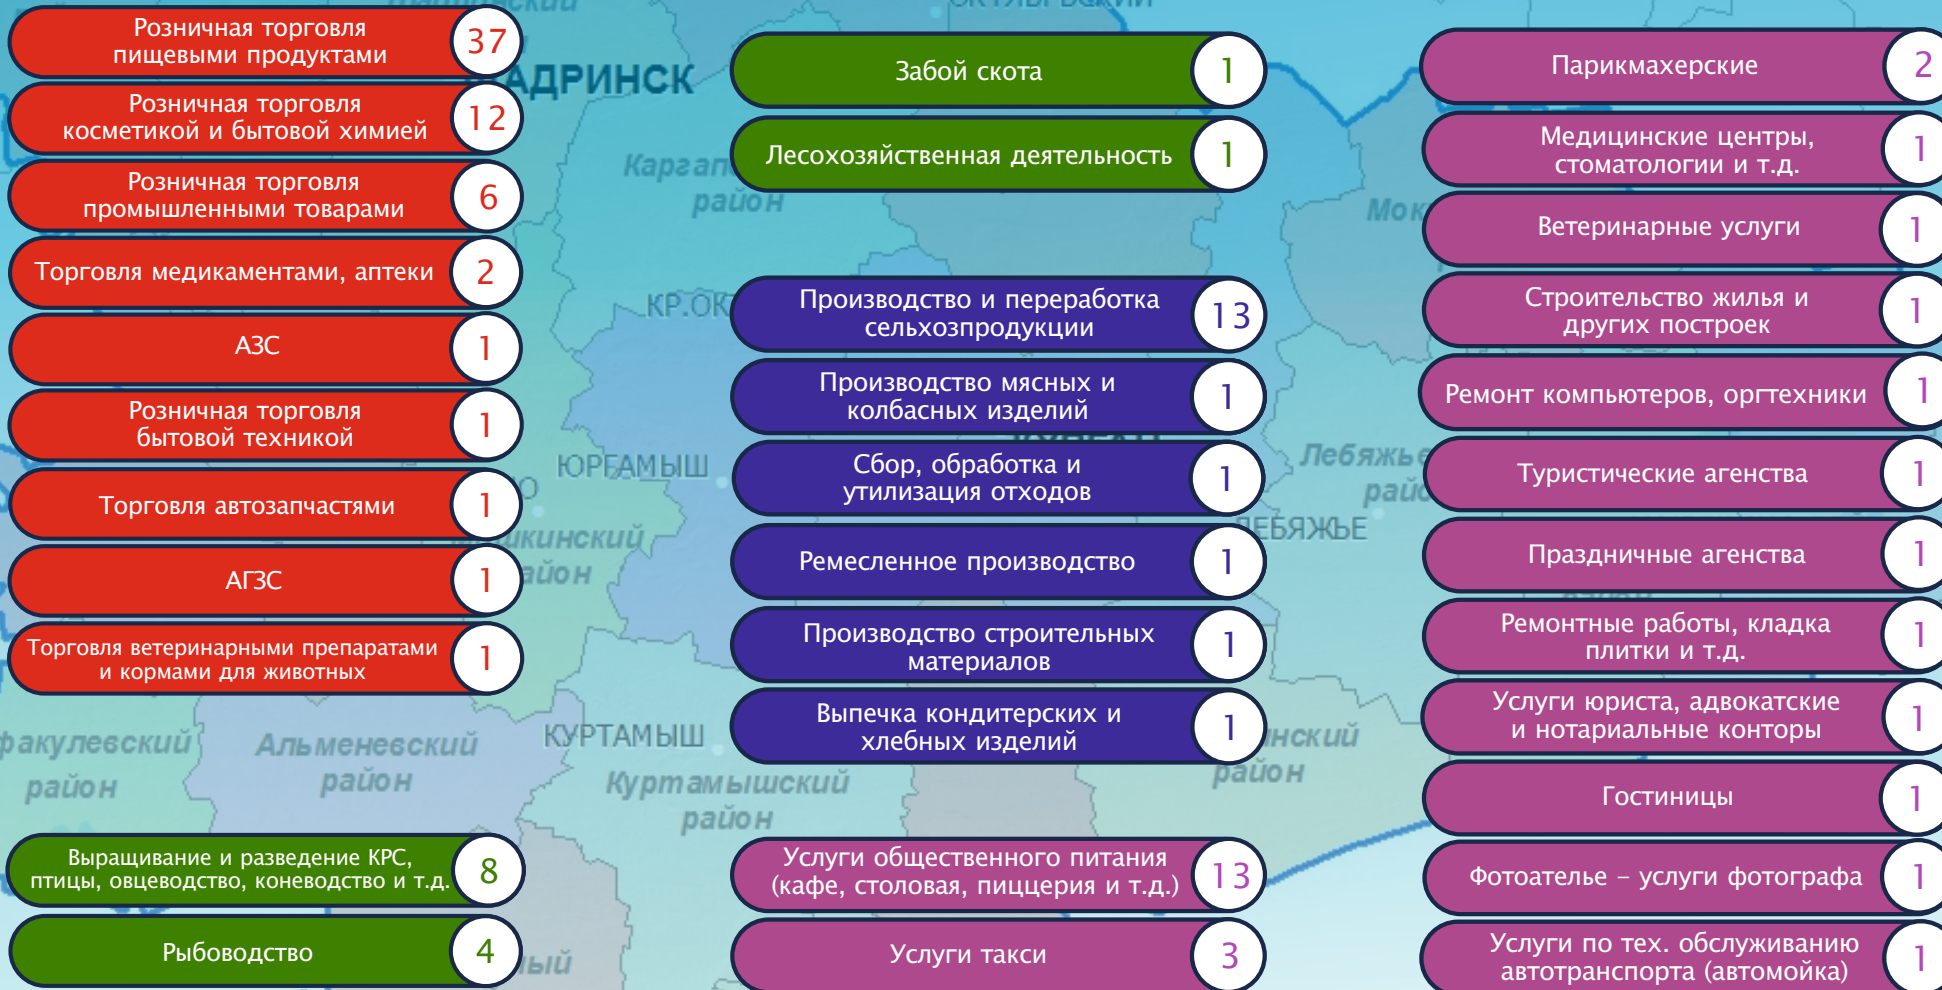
Розничная торговля пищевыми продуктами 37

Розничная торговля косметикой и бытовой химией 12

Розничная торговля промышленными товарами 6

Торговля медикаментами, аптеки 2

АЗС 1

Розничная торговля бытовой техникой 1

Торговля автозапчастями 1

АГЗС 1

Торговля ветеринарными препаратами и кормами для животных 1

Выращивание и разведение КРС, птицы, овцеводство, коневодство и т.д. 8

Рыбоводство 4

Забой скота 1

Лесохозяйственная деятельность 1

Производство и переработка сельхозпродукции 13

Производство мясных и колбасных изделий 1

Сбор, обработка и утилизация отходов 1

Ремесленное производство 1

Производство строительных материалов 1

Выпечка кондитерских и хлебных изделий 1

Услуги общественного питания (кафе, столовая, пиццерия и т.д.) 13

Услуги такси 3

Парикмахерские 2

Медицинские центры, стоматологии и т.д. 1

Ветеринарные услуги 1

Строительство жилья и других построек 1

Ремонт компьютеров, оргтехники 1

Туристические агенства 1

Праздничные агенства 1

Ремонтные работы, кладка плитки и т.д. 1

Услуги юриста, адвокатские и нотариальные конторы 1

Гостиницы 1

Фотоателье – услуги фотографа 1

Услуги по тех. обслуживанию автотранспорта (автомойка) 1

ШАДРИНСК
Каргап район
Мок
КР.ОК
ЮРГАМЫШ
Лебяжье район
ЛЕБЯЖЬЕ
кинский район
ракулевский район
Альменевский район
КУРТАМЫШ
Куртамышский район
нский район
ный